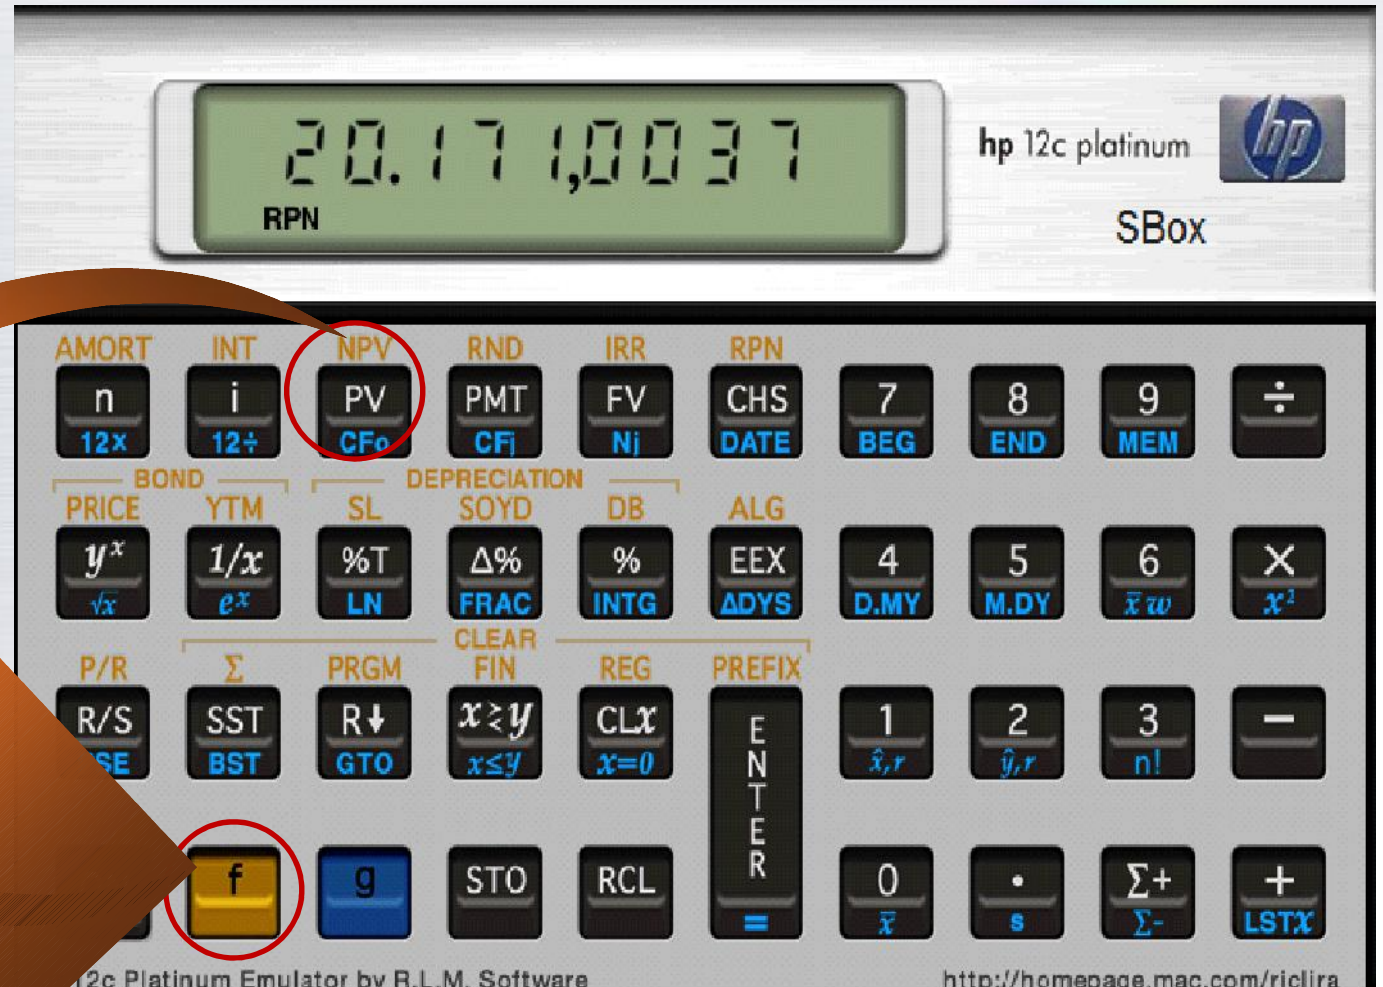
20.171,0037
RPN
hp 12c platinum
SBox

AMORT INT NPV RND IRR RPN
n 12x
i 12÷
PV CFo
PMT CFj
FV Nj
CHS DATE
7 BEG
8 END
9 MEM
÷

BOND DEPRECIATION
PRICE YTM SL SOYD DB ALG
$y^x$ $\sqrt{x}$
$1/x$ $e^x$
%T LN
Δ% FRAC
% INTG
EEX ΔDYS
4 D.MY
5 M.DY
6 $\bar{x}w$
× $x^2$

CLEAR
P/R Σ PRGM FIN REG PREFIX
R/S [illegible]SE
SST BST
R↓ GTO
$x \gtrless y$ $x \leq y$
CLx $x=0$
ENTER =
1 $\hat{x},r$
2 $\hat{y},r$
3 n!
−

f
g
STO
RCL
0 $\bar{x}$
. s
Σ+ Σ-
+ LSTx

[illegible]2c Platinum Emulator by R.L.M. Software
http://homepage.mac.com/riclira